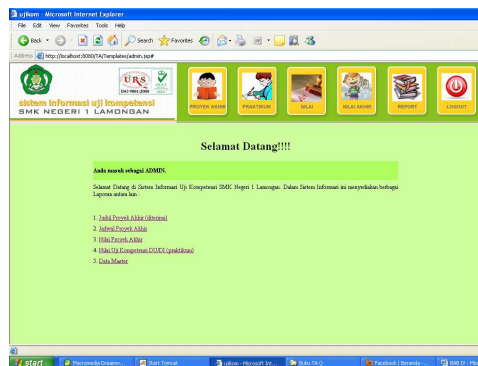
ujikom - Microsoft Internet Explorer
File Edit View Favorites Tools Help
Back Search Favorites
Address http://localhost:8080/TA/Templates/admin.jsp#

URS
ISO 9001:2000
sistem informasi uji kompetensi
SMK NEGERI 1 LAMONGAN
PROYEK AKHIR
PRAKTIKUM
NILAI
NILAI AKHIR
REPORT
LOGOUT

Selamat Datang!!!!

Anda masuk sebagai ADMIN.

Selamat Datang di Sistem Informasi Uji Kompetensi SMK Negeri 1 Lamongan. Dalam Sistem Informasi ini menyediakan berbagai Laporan antara lain:

1. Judul Proyek Akhir (diterima)
2. Jadwal Proyek Akhir
3. Nilai Proyek Akhir
4. Nilai Uji Kompetensi DUDI (praktikum)
5. Data Master

start
Macromedia Dreamwe...
Start Tomcat
ujikom - Microsoft Int...
Buku TA Q
Facebook | Beranda - ...
BAB IV - Mic